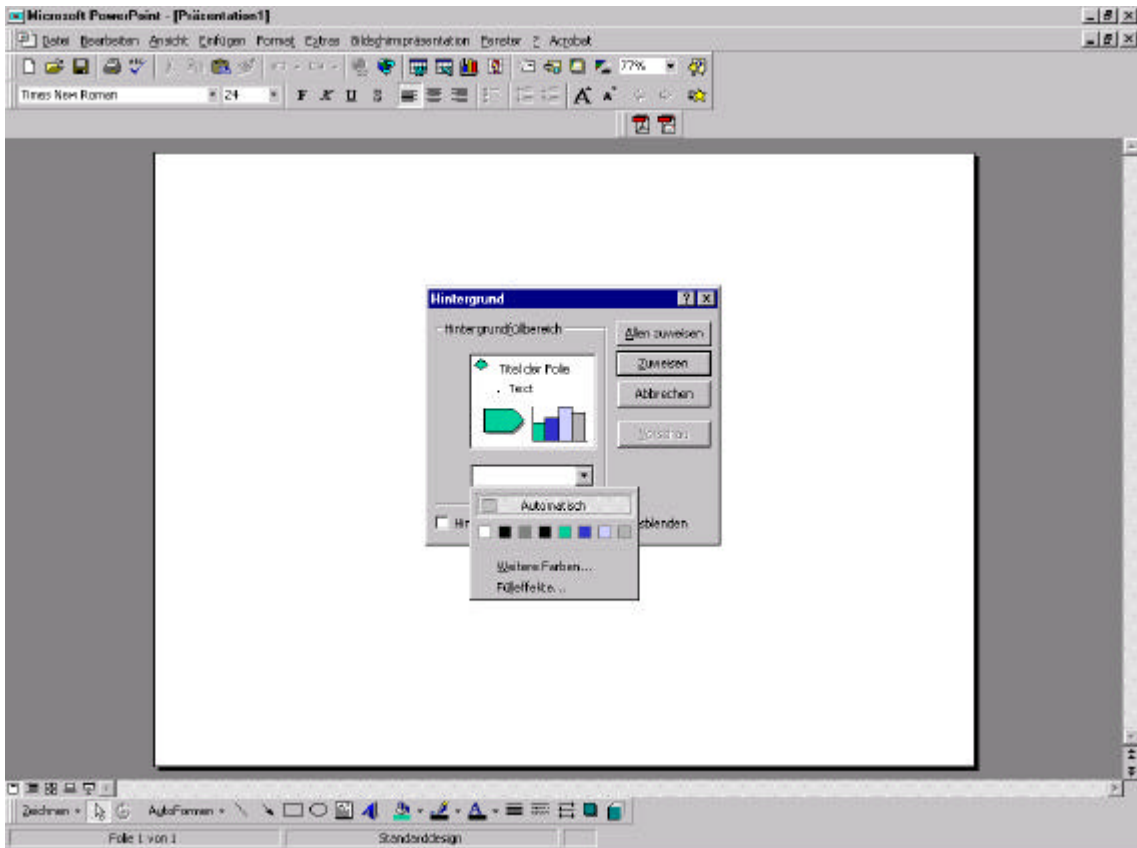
Microsoft PowerPoint - [Präsentation1]

Datei Bearbeiten Ansicht Einfügen Format Extras Bildschirmpräsentation Fenster ? Acrobat

77%

Times New Roman 24

F K U S

Hintergrund

Hintergrundfüllbereich

Titel der Folie

• Text

Allen zuweisen

Zuweisen

Abbrechen

Vorschau

Automatisch

Weitere Farben...

Fülleffekte...

Hin

sblenden

Zeichnen AutoFormen

Folie 1 von 1

Standarddesign